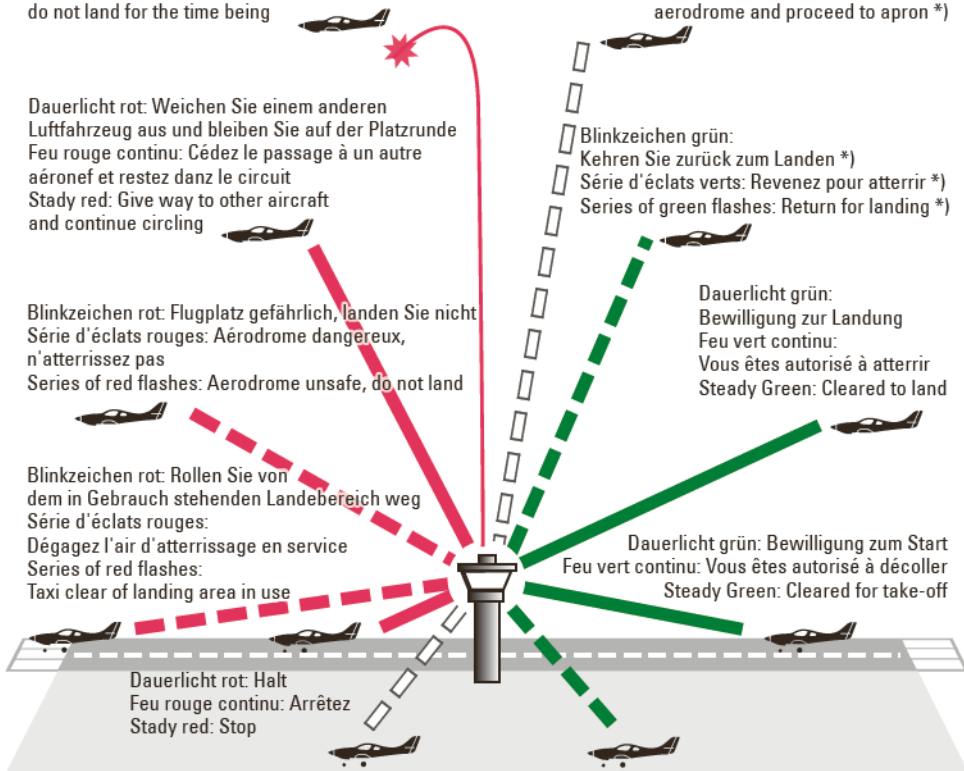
do not land for the time being

aerodrome and proceed to apron *)

Dauerlicht rot: Weichen Sie einem anderen Luftfahrzeug aus und bleiben Sie auf der Platzrunde
Feu rouge continu: Cédez le passage à un autre aéronef et restez danz le circuit
Stady red: Give way to other aircraft and continue circling

Blinkzeichen grün:
Kehren Sie zurück zum Landen *)
Série d'éclats verts: Revenez pour atterrir *)
Series of green flashes: Return for landing *)

Blinkzeichen rot: Flugplatz gefährlich, landen Sie nicht
Série d'éclats rouges: Aérodrome dangereux, n'atterrissez pas
Series of red flashes: Aerodrome unsafe, do not land

Dauerlicht grün:
Bewilligung zur Landung
Feu vert continu:
Vous êtes autorisé à atterrir
Steady Green: Cleared to land

Blinkzeichen rot: Rollen Sie von dem in Gebrauch stehenden Landebereich weg
Série d'éclats rouges:
Dégagez l'air d'atterrissage en service
Series of red flashes:
Taxi clear of landing area in use

Dauerlicht grün: Bewilligung zum Start
Feu vert continu: Vous êtes autorisé à décoller
Steady Green: Cleared for take-off

Dauerlicht rot: Halt
Feu rouge continu: Arrêtez
Stady red: Stop